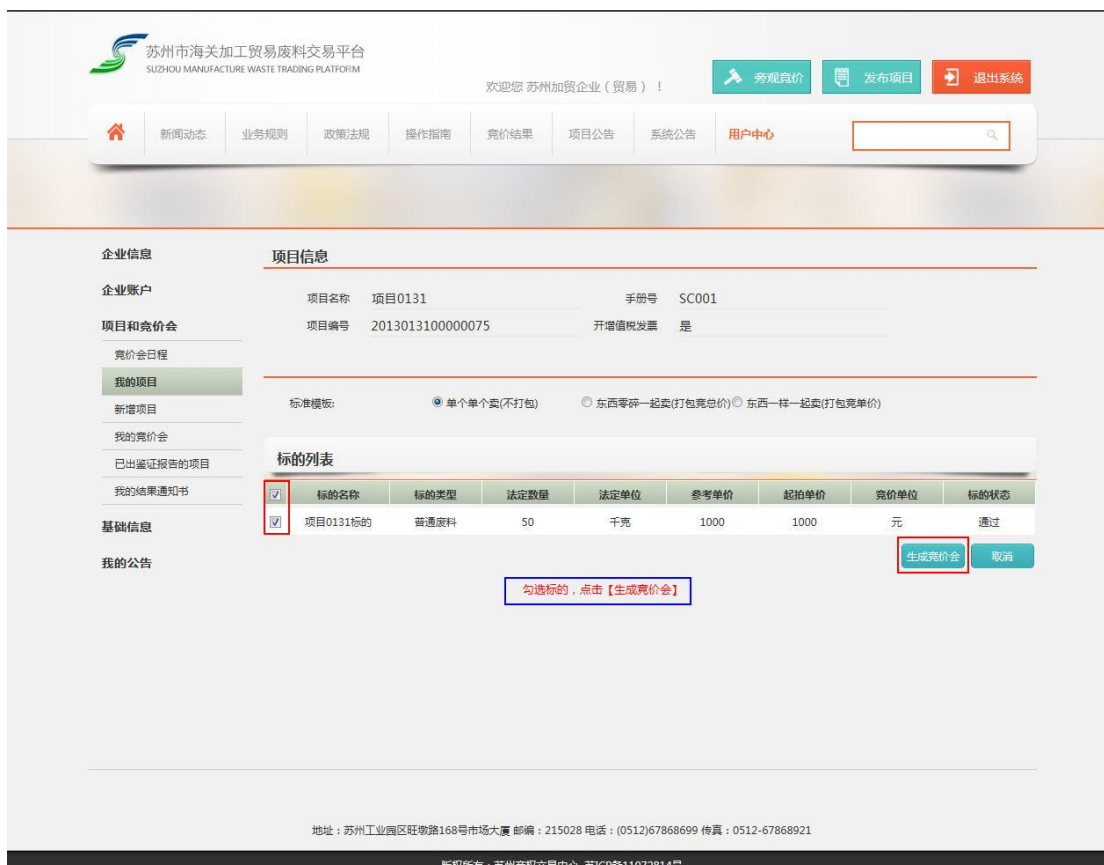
苏州市海关加工贸易废料交易平台
SUZHOU MANUFACTURE WASTE TRADING PLATFORM

欢迎您 苏州加贸企业（贸易）！

旁观竞价 发布项目 退出系统

新闻动态 业务规则 政策法规 操作指南 竞价结果 项目公告 系统公告 用户中心

企业信息
企业账户
项目和竞价会
竞价会日程
我的项目
新增项目
我的竞价会
已出鉴证报告的项目
我的结果通知书
基础信息
我的公告

项目信息

项目名称 项目0131
手册号 SC001
项目编号 2013013100000075
开增值税发票 是

标准模板: 单个单个卖(不打包) 东西零碎一起卖(打包竞总价) 东西一样一起卖(打包竞单价)

标的列表

| | 标的名称 | 标的类型 | 法定数量 | 法定单位 | 参考单价 | 起拍单价 | 竞价单位 | 标的状态 |
|---|---|---|---|---|---|---|---|---|
| | 项目0131标的 | 普通废料 | 50 | 千克 | 1000 | 1000 | 元 | 通过 |

生成竞价会 取消

勾选标的，点击【生成竞价会】

地址：苏州工业园区旺墩路168号市场大厦 邮编：215028 电话：(0512)67868699 传真：0512-67868921

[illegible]